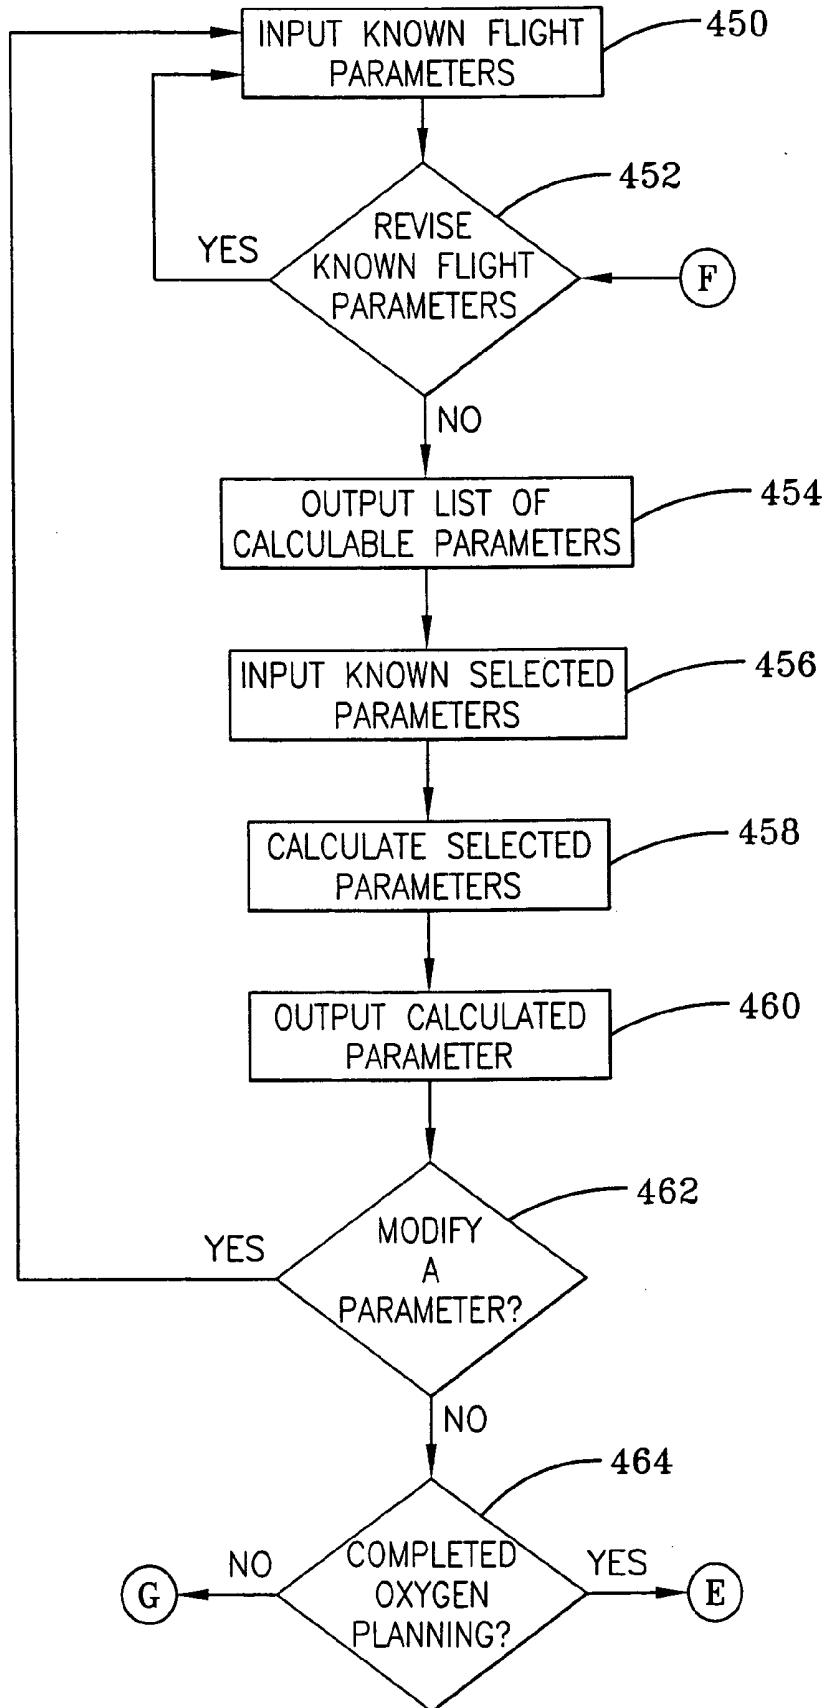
INPUT KNOWN FLIGHT PARAMETERS
450

REVISE KNOWN FLIGHT PARAMETERS
452
YES
F
NO

OUTPUT LIST OF CALCULABLE PARAMETERS
454

INPUT KNOWN SELECTED PARAMETERS
456

CALCULATE SELECTED PARAMETERS
458

OUTPUT CALCULATED PARAMETER
460

MODIFY A PARAMETER?
462
YES
NO

COMPLETED OXYGEN PLANNING?
464
NO
G
YES
E